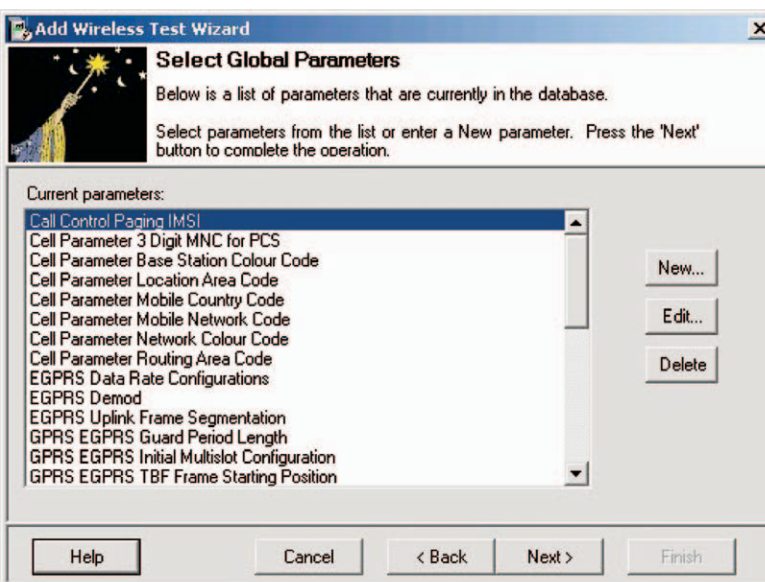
Add Wireless Test Wizard

X

Select Global Parameters

Below is a list of parameters that are currently in the database.

Select parameters from the list or enter a New parameter. Press the 'Next' button to complete the operation.

Current parameters:

Call Control Paging IMSI
Cell Parameter 3 Digit MNC for PCS
Cell Parameter Base Station Colour Code
Cell Parameter Location Area Code
Cell Parameter Mobile Country Code
Cell Parameter Mobile Network Code
Cell Parameter Network Colour Code
Cell Parameter Routing Area Code
EGPRS Data Rate Configurations
EGPRS Demod
EGPRS Uplink Frame Segmentation
GPRS EGPRS Guard Period Length
GPRS EGPRS Initial Multislot Configuration
GPRS EGPRS TBF Frame Starting Position

New...

Edit...

Delete

Help

Cancel

< Back

Next >

Finish